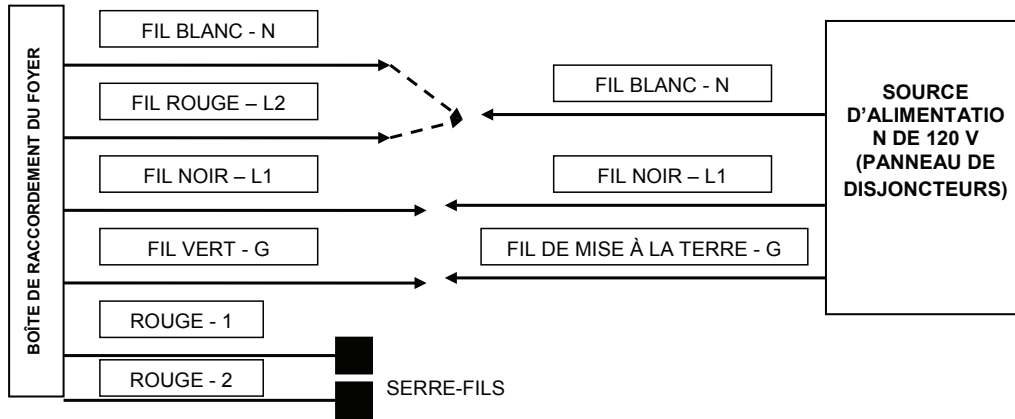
BOÎTE DE RACCORDEMENT DU FOYER

FIL BLANC - N

FIL ROUGE – L2

FIL BLANC - N

SOURCE D'ALIMENTATIO N DE 120 V (PANNEAU DE DISJONCTEURS)

FIL NOIR – L1

FIL NOIR – L1

FIL VERT - G

FIL DE MISE À LA TERRE - G

ROUGE - 1

ROUGE - 2

SERRE-FILS